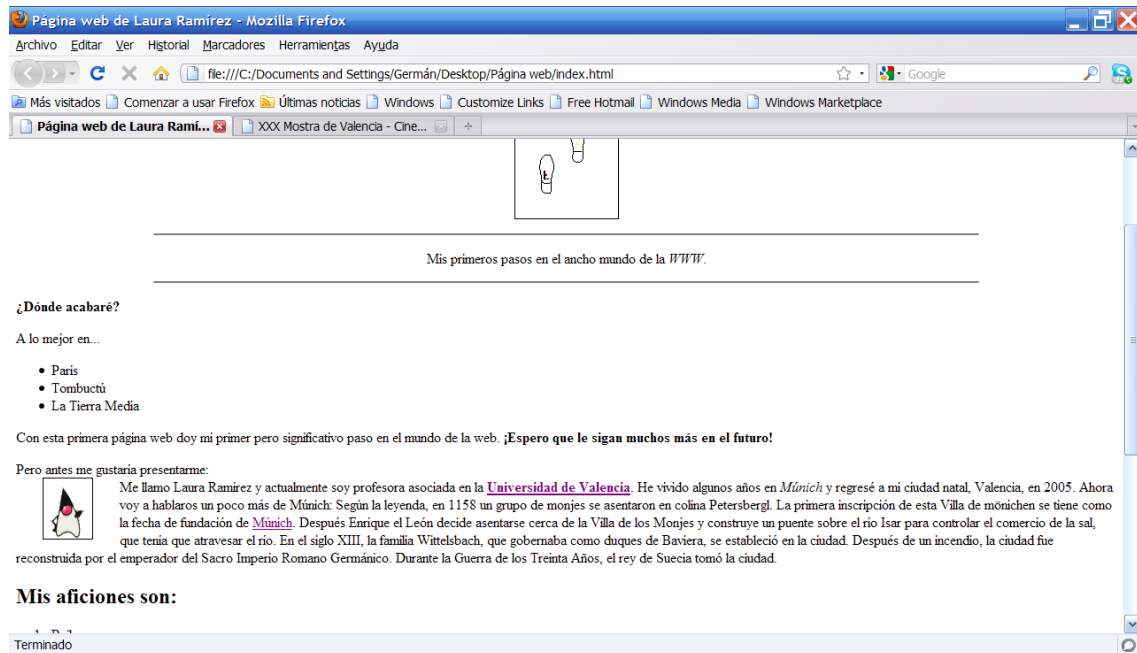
Página web de Laura Ramírez - Mozilla Firefox

Archivo Editar Ver Historial Marcadores Herramientas Ayuda

file:///C:/Documents and Settings/Germán/Desktop/Página web/index.html

Google

Más visitados Comenzar a usar Firefox Últimas noticias Windows Customize Links Free Hotmail Windows Media Windows Marketplace

Página web de Laura Ramí... XXX Mostra de Valencia - Cine...

Mis primeros pasos en el ancho mundo de la *WWW*.

**¿Dónde acabaré?**

A lo mejor en...

- Paris
- Tombuctú
- La Tierra Media

Con esta primera página web doy mi primer pero significativo paso en el mundo de la web. **¡Espero que le sigan muchos más en el futuro!**

Pero antes me gustaría presentarme:

Me llamo Laura Ramírez y actualmente soy profesora asociada en la **Universidad de Valencia**. He vivido algunos años en *Múnich* y regresé a mi ciudad natal, Valencia, en 2005. Ahora voy a hablaros un poco más de Múnich: Según la leyenda, en 1158 un grupo de monjes se asentaron en colina Petersbergl. La primera inscripción de esta Villa de mönichen se tiene como la fecha de fundación de Múnich. Después Enrique el León decide asentarse cerca de la Villa de los Monjes y construye un puente sobre el río Isar para controlar el comercio de la sal, que tenía que atravesar el río. En el siglo XIII, la familia Wittelsbach, que gobernaba como duques de Baviera, se estableció en la ciudad. Después de un incendio, la ciudad fue reconstruida por el emperador del Sacro Imperio Romano Germánico. Durante la Guerra de los Treinta Años, el rey de Suecia tomó la ciudad.

**Mis aficiones son:**

Terminado